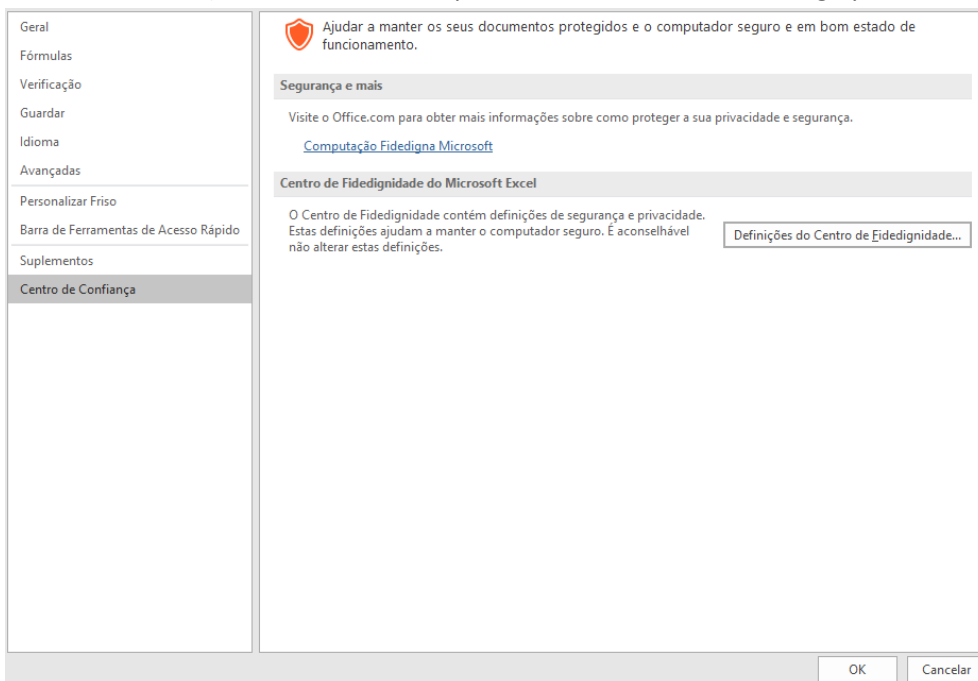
Geral
Fórmulas
Verificação
Guardar
Idioma
Avançadas
Personalizar Friso
Barra de Ferramentas de Acesso Rápido
Suplementos
Centro de Confiança

Ajudar a manter os seus documentos protegidos e o computador seguro e em bom estado de funcionamento.

Segurança e mais

Visite o Office.com para obter mais informações sobre como proteger a sua privacidade e segurança.

Computação Fidedigna Microsoft

Centro de Fidedignidade do Microsoft Excel

O Centro de Fidedignidade contém definições de segurança e privacidade. Estas definições ajudam a manter o computador seguro. É aconselhável não alterar estas definições.

Definições do Centro de Fidedignidade...

OK
Cancelar